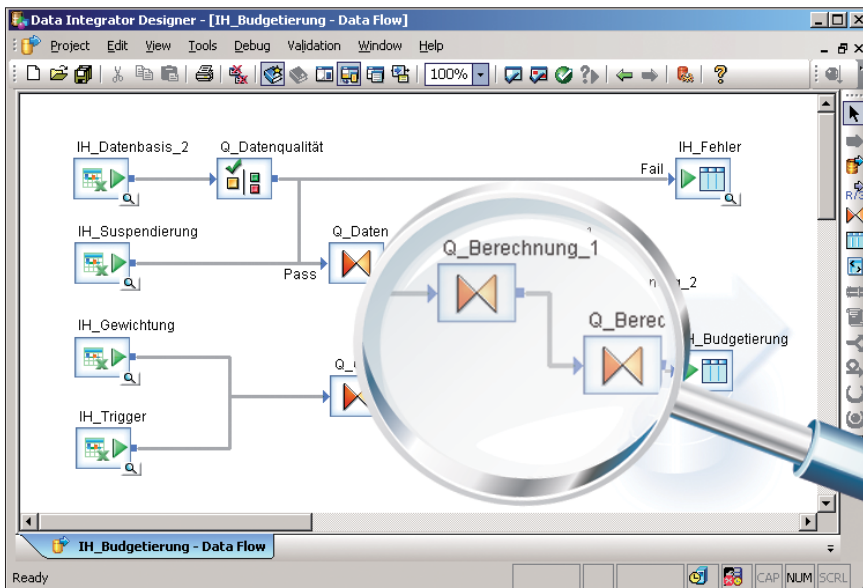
Data Integrator Designer - [IH_Budgetierung - Data Flow]

Project Edit View Tools Debug Validation Window Help

100%

IH_Datenbasis_2

Q_Datenqualität

IH_Fehler

Fail

IH_Suspendierung

Q_Daten

Pass

Q_Berechnung_1

n_2

IH_Gewichtung

Q_Berec

_Budgetierung

Q_

IH_Trigger

IH_Budgetierung - Data Flow

Ready

CAP NUM SCRL